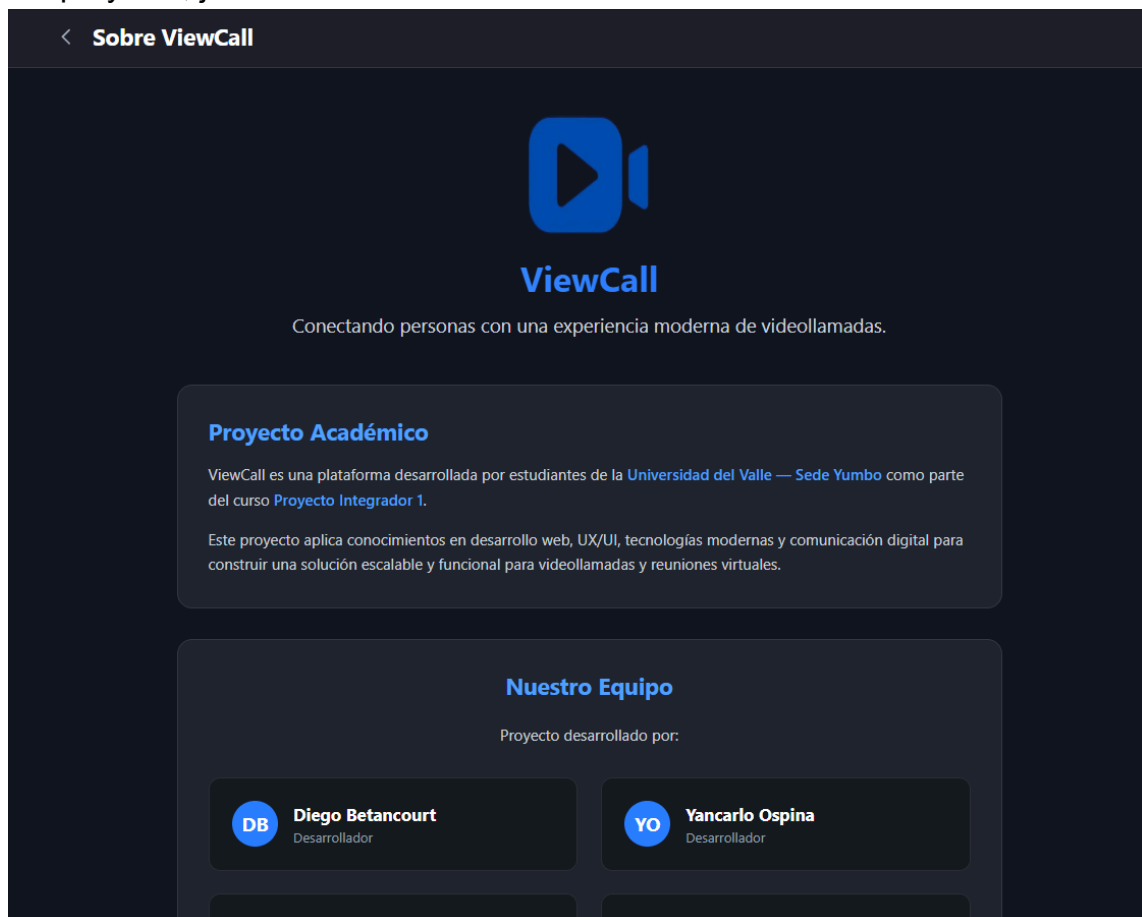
Sobre ViewCall

ViewCall

Conectando personas con una experiencia moderna de videollamadas.

Proyecto Académico

ViewCall es una plataforma desarrollada por estudiantes de la Universidad del Valle — Sede Yumbo como parte del curso Proyecto Integrador 1.

Este proyecto aplica conocimientos en desarrollo web, UX/UI, tecnologías modernas y comunicación digital para construir una solución escalable y funcional para videollamadas y reuniones virtuales.

Nuestro Equipo

Proyecto desarrollado por:

DB Diego Betancourt
Desarrollador

YO Yancarlo Ospina
Desarrollador